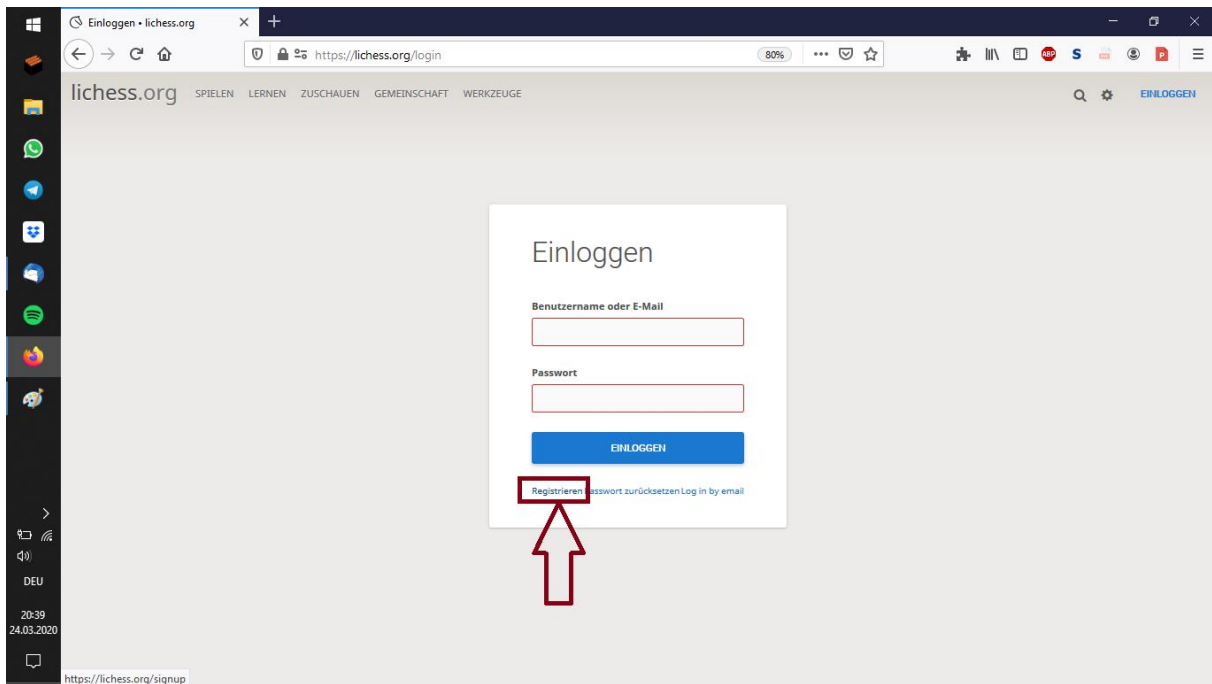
Einloggen • lichess.org

https://lichess.org/login

80%

lichess.org SPIELEN LERNEN ZUSCHAUEN GEMEINSCHAFT WERKZEUGE

EINLOGGEN

Einloggen

Benutzername oder E-Mail

Passwort

EINLOGGEN

Registrieren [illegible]asswort zurücksetzen Log in by email

DEU

20:39
24.03.2020

https://lichess.org/signup